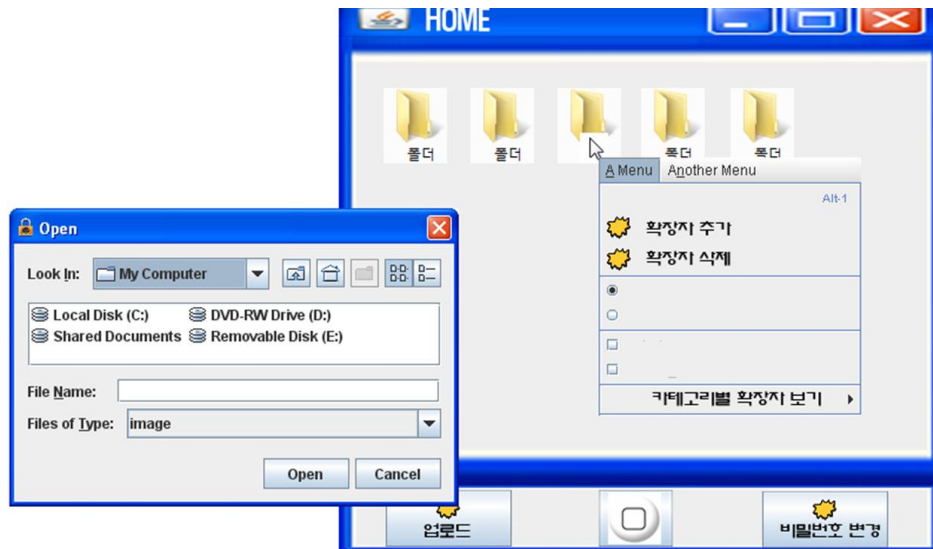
HOME

폴더
폴더
폴더
폴더
폴더

A Menu
Another Menu
Alt-1
확장자 추가
확장자 삭제
카테고리별 확장자 보기

Open
Look In: My Computer
Local Disk (C:)
DVD-RW Drive (D:)
Shared Documents
Removable Disk (E:)
File Name:
Files of Type: image
Open
Cancel

업로드
비밀번호 변경